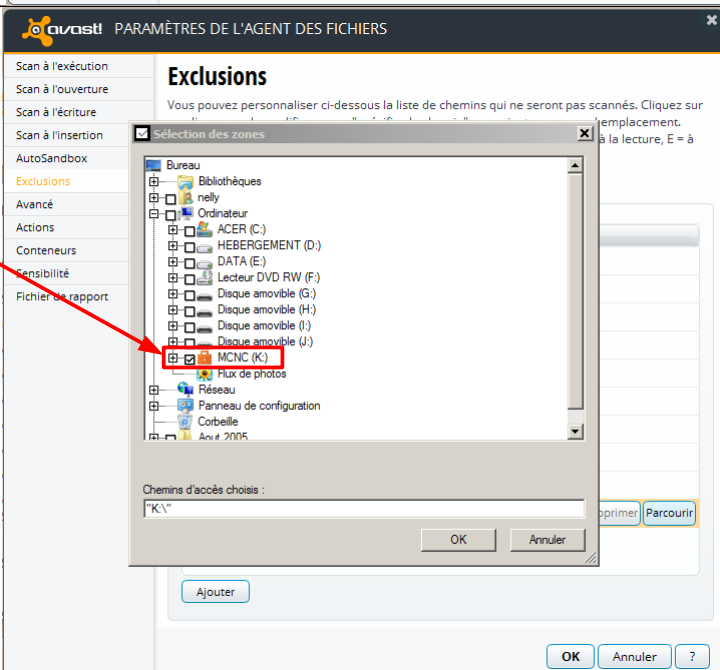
avast! PARAMÈTRES DE L'AGENT DES FICHIERS

Scan à l'exécution
Scan à l'ouverture
Scan à l'écriture
Scan à l'insertion
AutoSandbox
Exclusions
Avancé
Actions
Conteneurs
Sensibilité
Fichier de rapport

Exclusions

Vous pouvez personnaliser ci-dessous la liste de chemins qui ne seront pas scannés. Cliquez sur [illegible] emplacement. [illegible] à la lecture, E = à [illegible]

Sélection des zones

Bureau
Bibliothèques
nelly
Ordinateur
ACER (C:)
HEBERGEMENT (D:)
DATA (E:)
Lecteur DVD RW (F:)
Disque amovible (G:)
Disque amovible (H:)
Disque amovible (I:)
Disque amovible (J:)
MCNC (K:)
Flux de photos
Réseau
Panneau de configuration
Corbeille
Aout 2005

Chemins d'accès choisis :
"K:\"

OK
Annuler

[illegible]primer
Parcourir

Ajouter

OK
Annuler
?